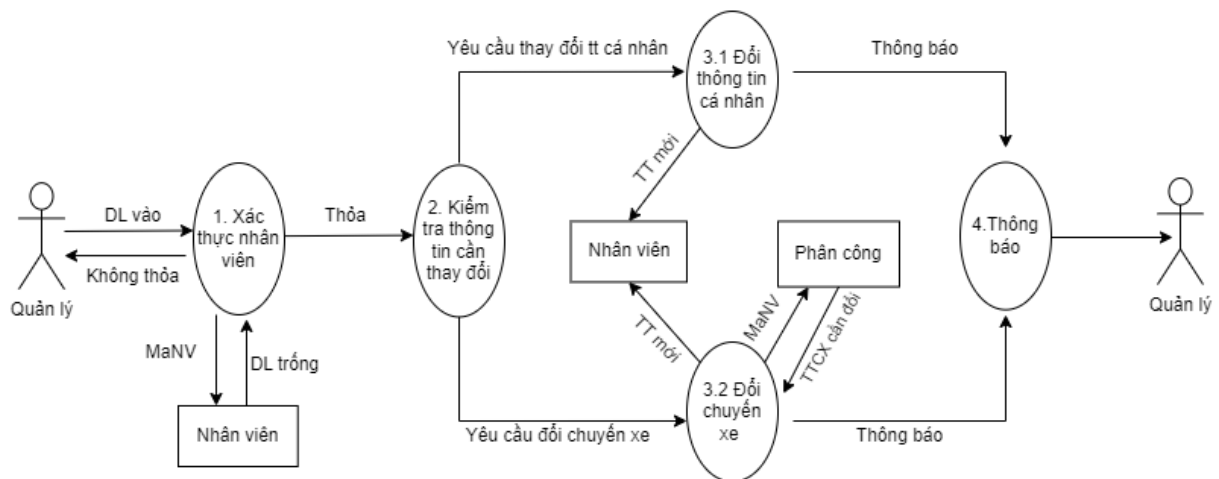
Yêu cầu thay đổi tt cá nhân

3.1 Đổi thông tin cá nhân

Thông báo

TT mới

Quản lý

DL vào

Không thỏa

1. Xác thực nhân viên

Thỏa

2. Kiểm tra thông tin cần thay đổi

Nhân viên

Phân công

4.Thông báo

Quản lý

MaNV

DL trống

TT mới

MaNV

TTCX cần đổi

Nhân viên

3.2 Đổi chuyến xe

Yêu cầu đổi chuyến xe

Thông báo